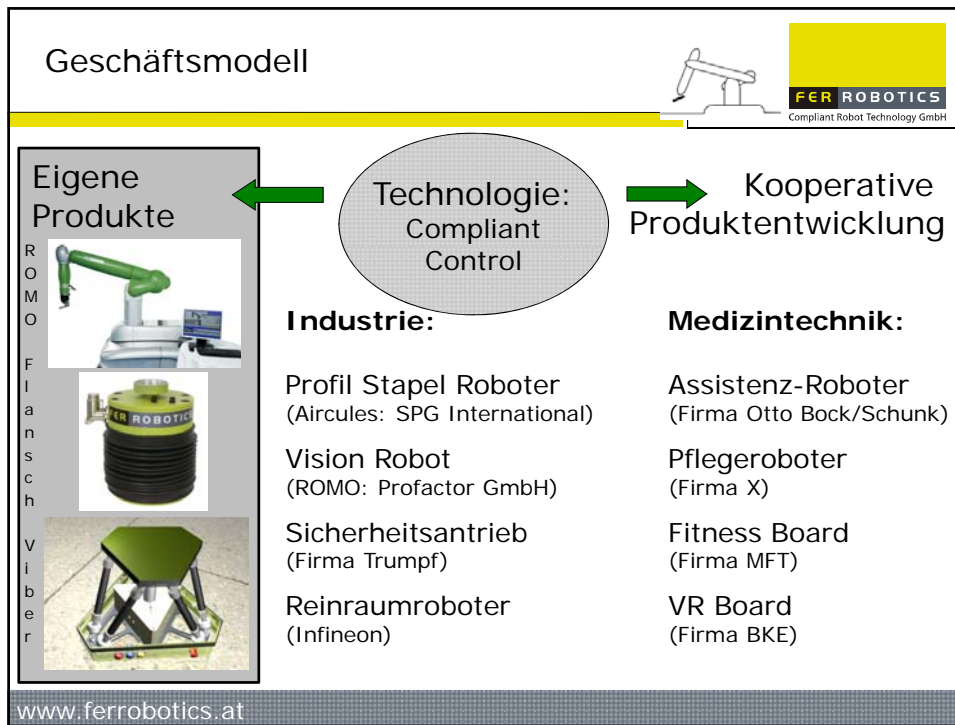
Geschäftsmodell

FER ROBOTICS
Compliant Robot Technology GmbH

Eigene Produkte

ROMO

Flansch

Viber

FER ROBOTICS

Technologie: Compliant Control

Kooperative Produktentwicklung

**Industrie:**

Profil Stapel Roboter
(Aircules: SPG International)

Vision Robot
(ROMO: Profactor GmbH)

Sicherheitsantrieb
(Firma Trumpf)

Reinraumroboter
(Infineon)

**Medizintechnik:**

Assistenz-Roboter
(Firma Otto Bock/Schunk)

Pflegeroboter
(Firma X)

Fitness Board
(Firma MFT)

VR Board
(Firma BKE)

www.ferrobotics.at